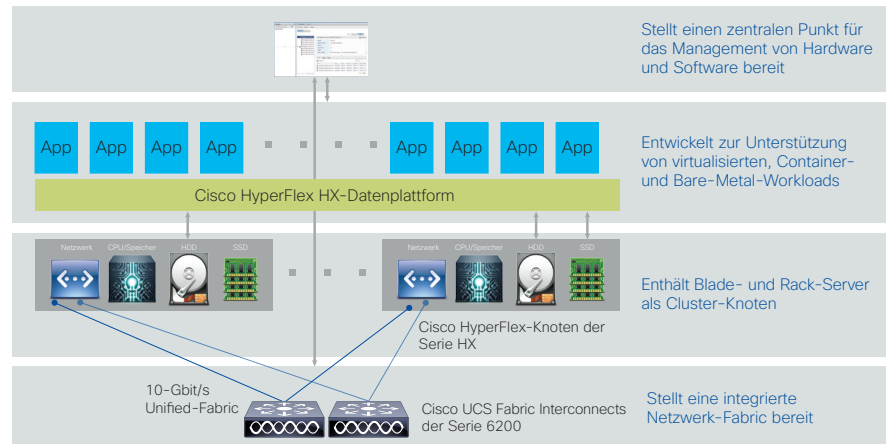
Stellt einen zentralen Punkt für das Management von Hardware und Software bereit

App App App App App App App App

Cisco HyperFlex HX-Datenplattform

Entwickelt zur Unterstützung von virtualisierten, Container- und Bare-Metal-Workloads

Netzwerk CPU/Speicher HDD SSD

Netzwerk CPU/Speicher HDD SSD

Enthält Blade- und Rack-Server als Cluster-Knoten

Cisco HyperFlex-Knoten der Serie HX

10-Gbit/s Unified-Fabric

Cisco UCS Fabric Interconnects der Serie 6200

Stellt eine integrierte Netzwerk-Fabric bereit